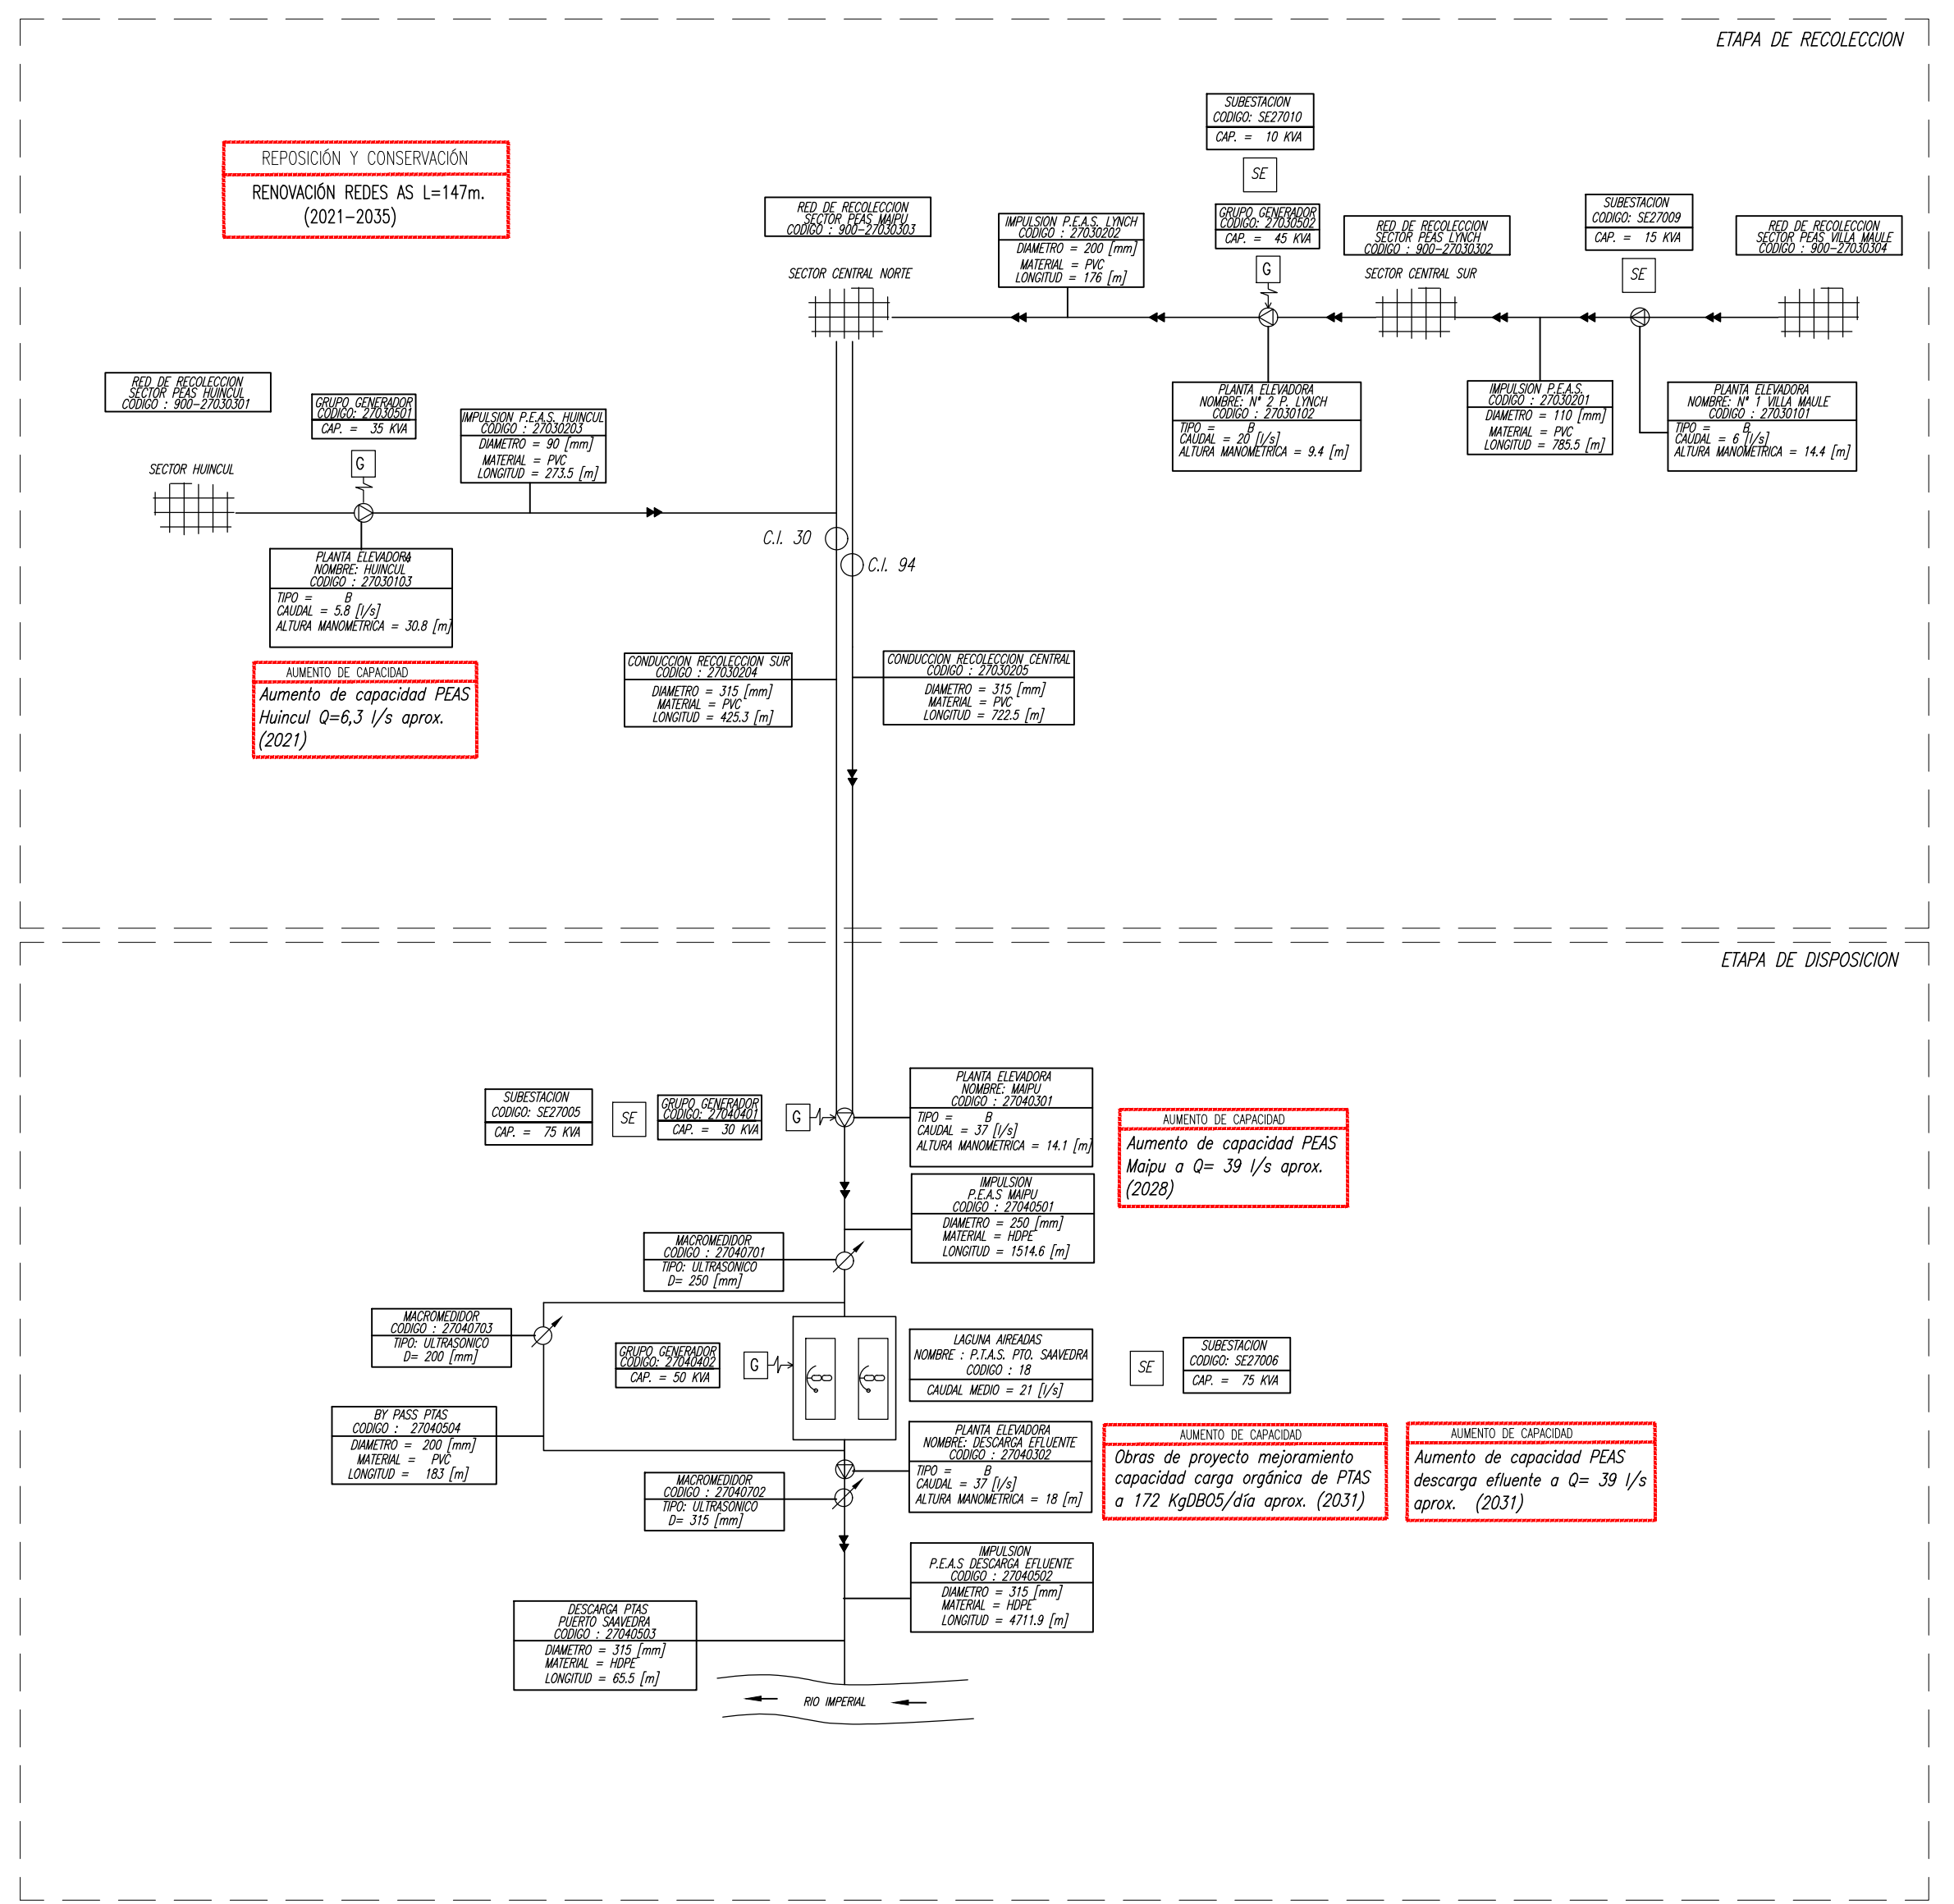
ETAPA DE RECOLECCION

REPOSICIÓN Y CONSERVACIÓN
RENOVACIÓN REDES AS L=147m. (2021–2035)

SUBESTACION
CODIGO: SE27010
CAP. = 10 KVA

SE

RED DE RECOLECCION
SECTOR PEAS MAIPU
CODIGO : 900-27030303

IMPULSION P.E.A.S. LYNCH
CODIGO : 27030202
DIAMETRO = 200 [mm]
MATERIAL = PVC
LONGITUD = 176 [m]

GRUPO GENERADOR
CODIGO: 27030502
CAP. = 45 KVA

RED DE RECOLECCION
SECTOR PEAS LYNCH
CODIGO : 900-27030302

SUBESTACION
CODIGO: SE27009
CAP. = 15 KVA

RED DE RECOLECCION
SECTOR PEAS VILLA MAULE
CODIGO : 900-27030304

SECTOR CENTRAL NORTE

G

SECTOR CENTRAL SUR

SE

PLANTA ELEVADORA
NOMBRE: N° 2 P. LYNCH
CODIGO : 27030102
TIPO = B
CAUDAL = 20 [l/s]
ALTURA MANOMETRICA = 9.4 [m]

IMPULSION P.E.A.S.
CODIGO : 27030201
DIAMETRO = 110 [mm]
MATERIAL = PVC
LONGITUD = 785.5 [m]

PLANTA ELEVADORA
NOMBRE: N° 1 VILLA MAULE
CODIGO : 27030101
TIPO = B
CAUDAL = 6 [l/s]
ALTURA MANOMETRICA = 14.4 [m]

RED DE RECOLECCION
SECTOR PEAS HUINCUL
CODIGO : 900-27030301

GRUPO GENERADOR
CODIGO: 27030501
CAP. = 35 KVA

IMPULSION P.E.A.S. HUINCUL
CODIGO : 27030203
DIAMETRO = 90 [mm]
MATERIAL = PVC
LONGITUD = 273.5 [m]

SECTOR HUINCUL

G

C.I. 30

C.I. 94

PLANTA ELEVADORA
NOMBRE: HUINCUL
CODIGO : 27030103
TIPO = B
CAUDAL = 5.8 [l/s]
ALTURA MANOMETRICA = 30.8 [m]

AUMENTO DE CAPACIDAD
Aumento de capacidad PEAS Huincul Q=6,3 l/s aprox. (2021)

CONDUCCION RECOLECCION SUR
CODIGO : 27030204
DIAMETRO = 315 [mm]
MATERIAL = PVC
LONGITUD = 425.3 [m]

CONDUCCION RECOLECCION CENTRAL
CODIGO : 27030205
DIAMETRO = 315 [mm]
MATERIAL = PVC
LONGITUD = 722.5 [m]

ETAPA DE DISPOSICION

SUBESTACION
CODIGO: SE27005
CAP. = 75 KVA

SE

GRUPO GENERADOR
CODIGO: 27040401
CAP. = 30 KVA

G

PLANTA ELEVADORA
NOMBRE: MAIPU
CODIGO : 27040301
TIPO = B
CAUDAL = 37 [l/s]
ALTURA MANOMETRICA = 14.1 [m]

AUMENTO DE CAPACIDAD
Aumento de capacidad PEAS Maipu a Q= 39 l/s aprox. (2028)

IMPULSION
P.E.A.S MAIPU
CODIGO : 27040501
DIAMETRO = 250 [mm]
MATERIAL = HDPE
LONGITUD = 1514.6 [m]

MACROMEDIDOR
CODIGO : 27040701
TIPO: ULTRASONICO
D= 250 [mm]

MACROMEDIDOR
CODIGO : 27040703
TIPO: ULTRASONICO
D= 200 [mm]

GRUPO GENERADOR
CODIGO: 27040402
CAP. = 50 KVA

G

LAGUNA AIREADAS
NOMBRE : P.T.A.S. PTO. SAAVEDRA
CODIGO : 18
CAUDAL MEDIO = 21 [l/s]

SE

SUBESTACION
CODIGO: SE27006
CAP. = 75 KVA

BY PASS PTAS
CODIGO : 27040504
DIAMETRO = 200 [mm]
MATERIAL = PVC
LONGITUD = 183 [m]

PLANTA ELEVADORA
NOMBRE: DESCARGA EFLUENTE
CODIGO : 27040302
TIPO = B
CAUDAL = 37 [l/s]
ALTURA MANOMETRICA = 18 [m]

AUMENTO DE CAPACIDAD
Obras de proyecto mejoramiento capacidad carga orgánica de PTAS a 172 KgDBO5/día aprox. (2031)

AUMENTO DE CAPACIDAD
Aumento de capacidad PEAS descarga efluente a Q= 39 l/s aprox. (2031)

MACROMEDIDOR
CODIGO : 27040702
TIPO: ULTRASONICO
D= 315 [mm]

IMPULSION
P.E.A.S DESCARGA EFLUENTE
CODIGO : 27040502
DIAMETRO = 315 [mm]
MATERIAL = HDPE
LONGITUD = 4711.9 [m]

DESCARGA PTAS
PUERTO SAAVEDRA
CODIGO : 27040503
DIAMETRO = 315 [mm]
MATERIAL = HDPE
LONGITUD = 65.5 [m]

RIO IMPERIAL